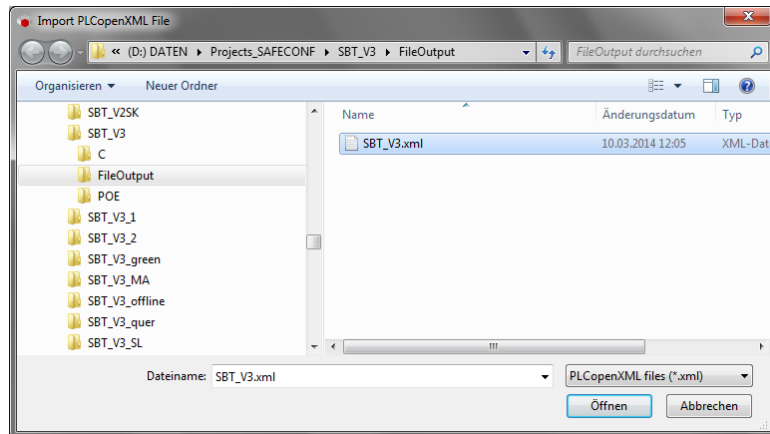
Import PLCopenXML File

« (D:) DATEN ▸ Projects_SAFECONF ▸ SBT_V3 ▸ FileOutput

FileOutput durchsuchen

Organisieren ▾ Neuer Ordner

SBT_V2SK
SBT_V3
C
FileOutput
POE
SBT_V3_1
SBT_V3_2
SBT_V3_green
SBT_V3_MA
SBT_V3_offline
SBT_V3_quer
SBT_V3_SL

| Name | Änderungsdatum | Typ |
|---|---|---|
| SBT_V3.xml | 10.03.2014 12:05 | XML-Dat |

Dateiname: SBT_V3.xml

PLCopenXML files (*.xml)

Öffnen

Abbrechen